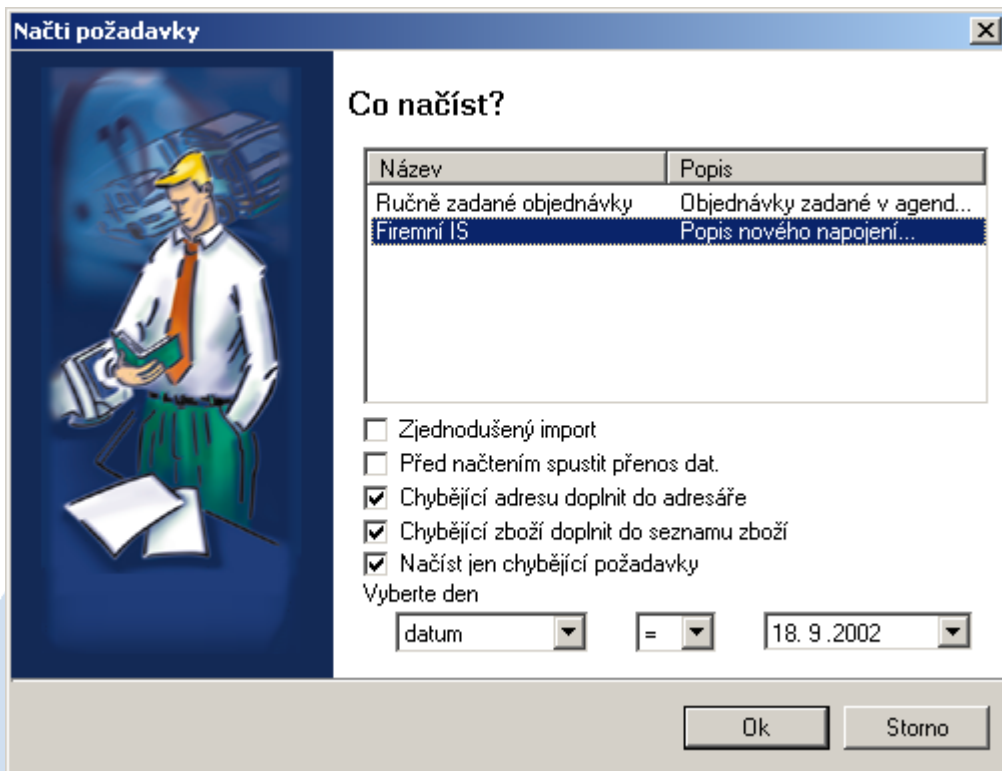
Načti požadavky

Co načíst?

| Název | Popis |
|---|---|
| Ručně zadané objednávky | Objednávky zadané v agend... |
| Firemní IS | Popis nového napojení... |

Zjednodušený import
Před načtením spustit přenos dat.
Chybějící adresu doplnit do adresáře
Chybějící zboží doplnit do seznamu zboží
Načíst jen chybějící požadavky
Vyberte den
datum
=
18. 9 .2002

Ok
Storno